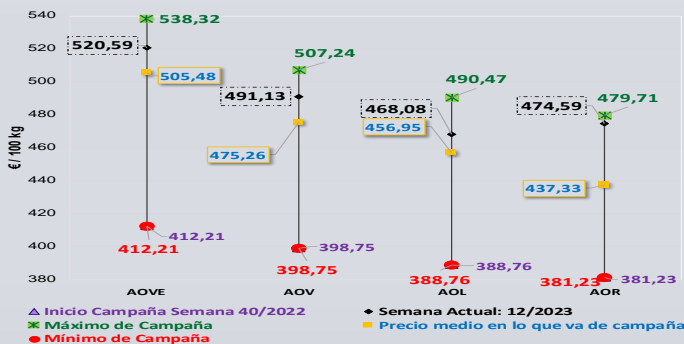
540
520
500
480
460
440
420
400
380

€/ 100 kg

538,32
520,59
505,48
412,21
412,21
AOVE

507,24
491,13
475,26
398,75
398,75
AOV

490,47
468,08
456,95
388,76
388,76
AOL

474,59
479,71
437,33
381,23
381,23
AOR

Inicio Campaña Semana 40/2022
Semana Actual: 12/2023
Máximo de Campaña
Precio medio en lo que va de campaña
Mínimo de Campaña